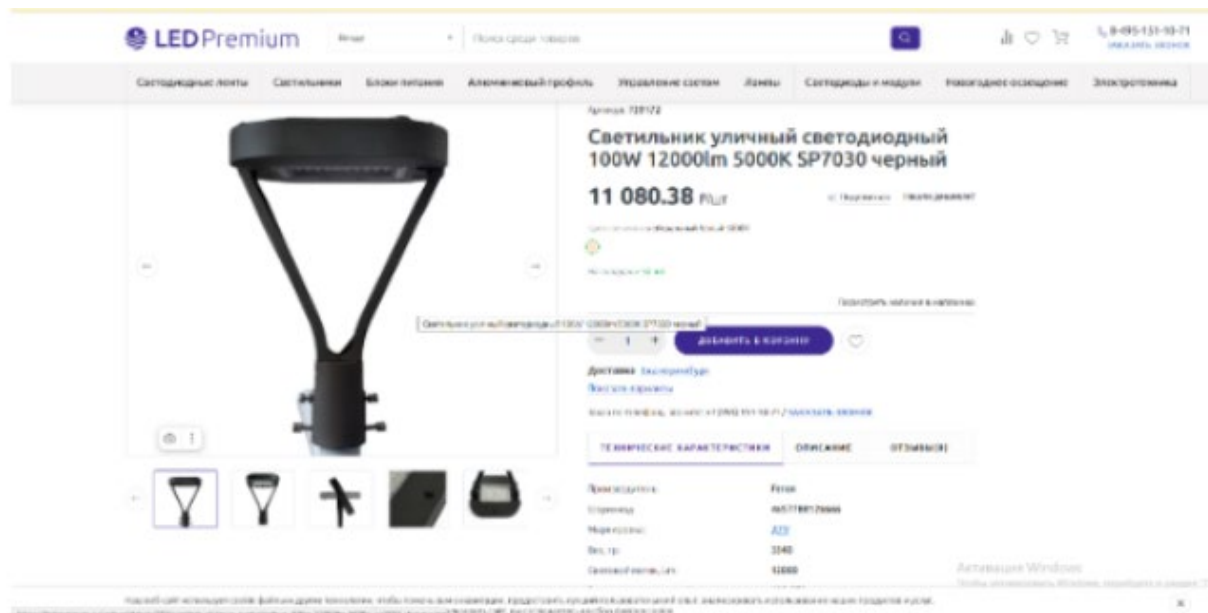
LEDPremium

Поиск среди товаров

8-495-151-10-71
ЗАКАЗАТЬ ЗВОНОК

Светодиодные ленты | Светильники | Блоки питания | Алюминиевый профиль | Управление светом | Лампы | Светодиоды и модули | Новогоднее освещение | Электротехника

Артикул: 728172

Светильник уличный светодиодный 100W 12000lm 5000K SP7030 черный

11 080.38 руб

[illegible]

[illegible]

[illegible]

Светильник уличный светодиодный 100W 12000lm 5000K SP7030 черный

1

ДОБАВИТЬ В КОРЗИНУ

Доставка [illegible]

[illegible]

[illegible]

ТЕХНИЧЕСКИЕ ХАРАКТЕРИСТИКИ | ОПИСАНИЕ | ОТЗЫВЫ(0)

| | |
|---|---|
| Производитель | Feron |
| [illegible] | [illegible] |
| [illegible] | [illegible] |
| Вес, гр | 3340 |
| Световой поток, Лм | 12000 |

Активация Windows

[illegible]

×